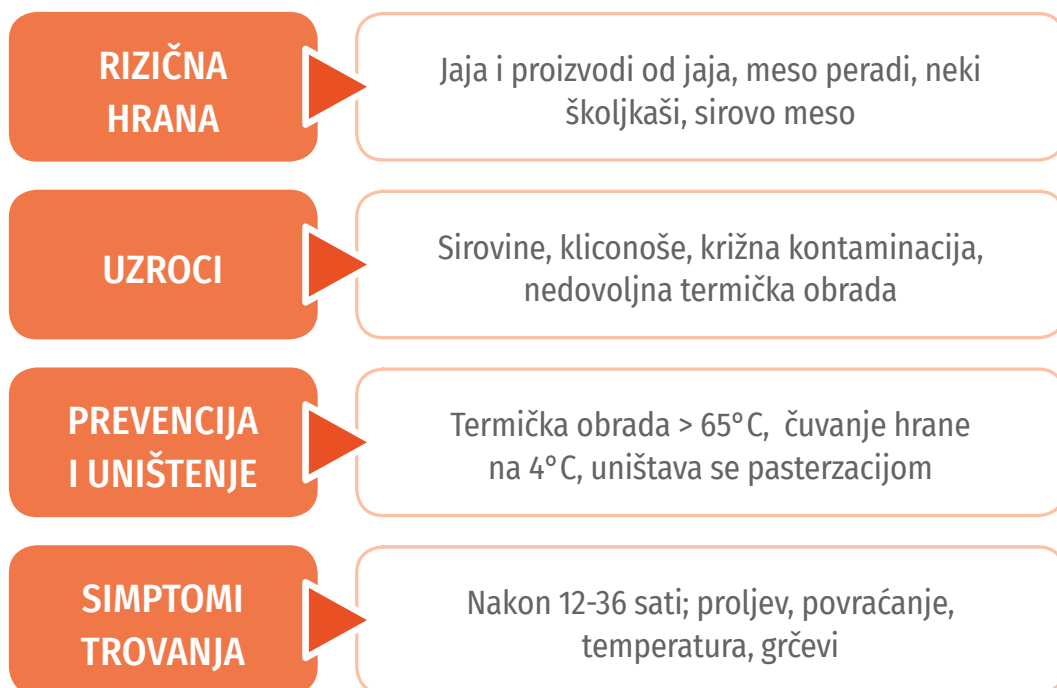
RIZIČNA HRANA

Jaja i proizvodi od jaja, meso peradi, neki školjkaši, sirovo meso

UZROCI

Sirovine, kliconoše, križna kontaminacija, nedovoljna termička obrada

PREVENCIJA I UNIŠTENJE

Termička obrada > 65°C, čuvanje hrane na 4°C, uništava se pasterzacijom

SIMPTOMI TROVANJA

Nakon 12-36 sati; proljev, povraćanje, temperatura, grčevi